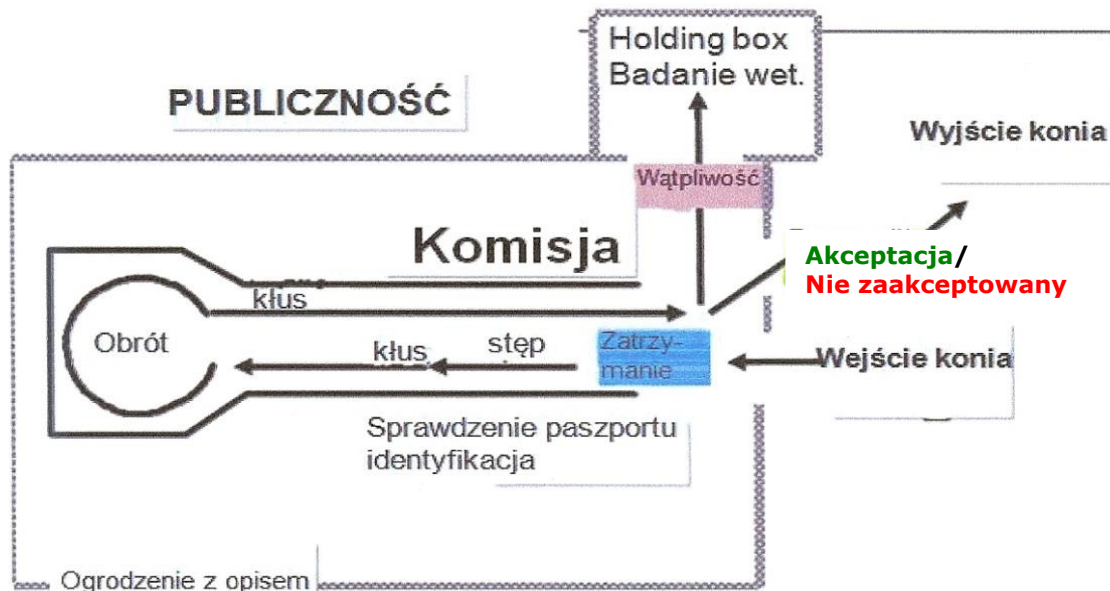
Holding box
Badanie wet.

PUBLICZNOŚĆ

Wyjście konia

Wątpliwość

Komisja

Akceptacja/
Nie zaakceptowany

kłus

Obrót

kłus

stęp

Zatrzymanie

Wejście konia

Sprawdzenie paszportu
identyfikacja

Ogrodzenie z opisem